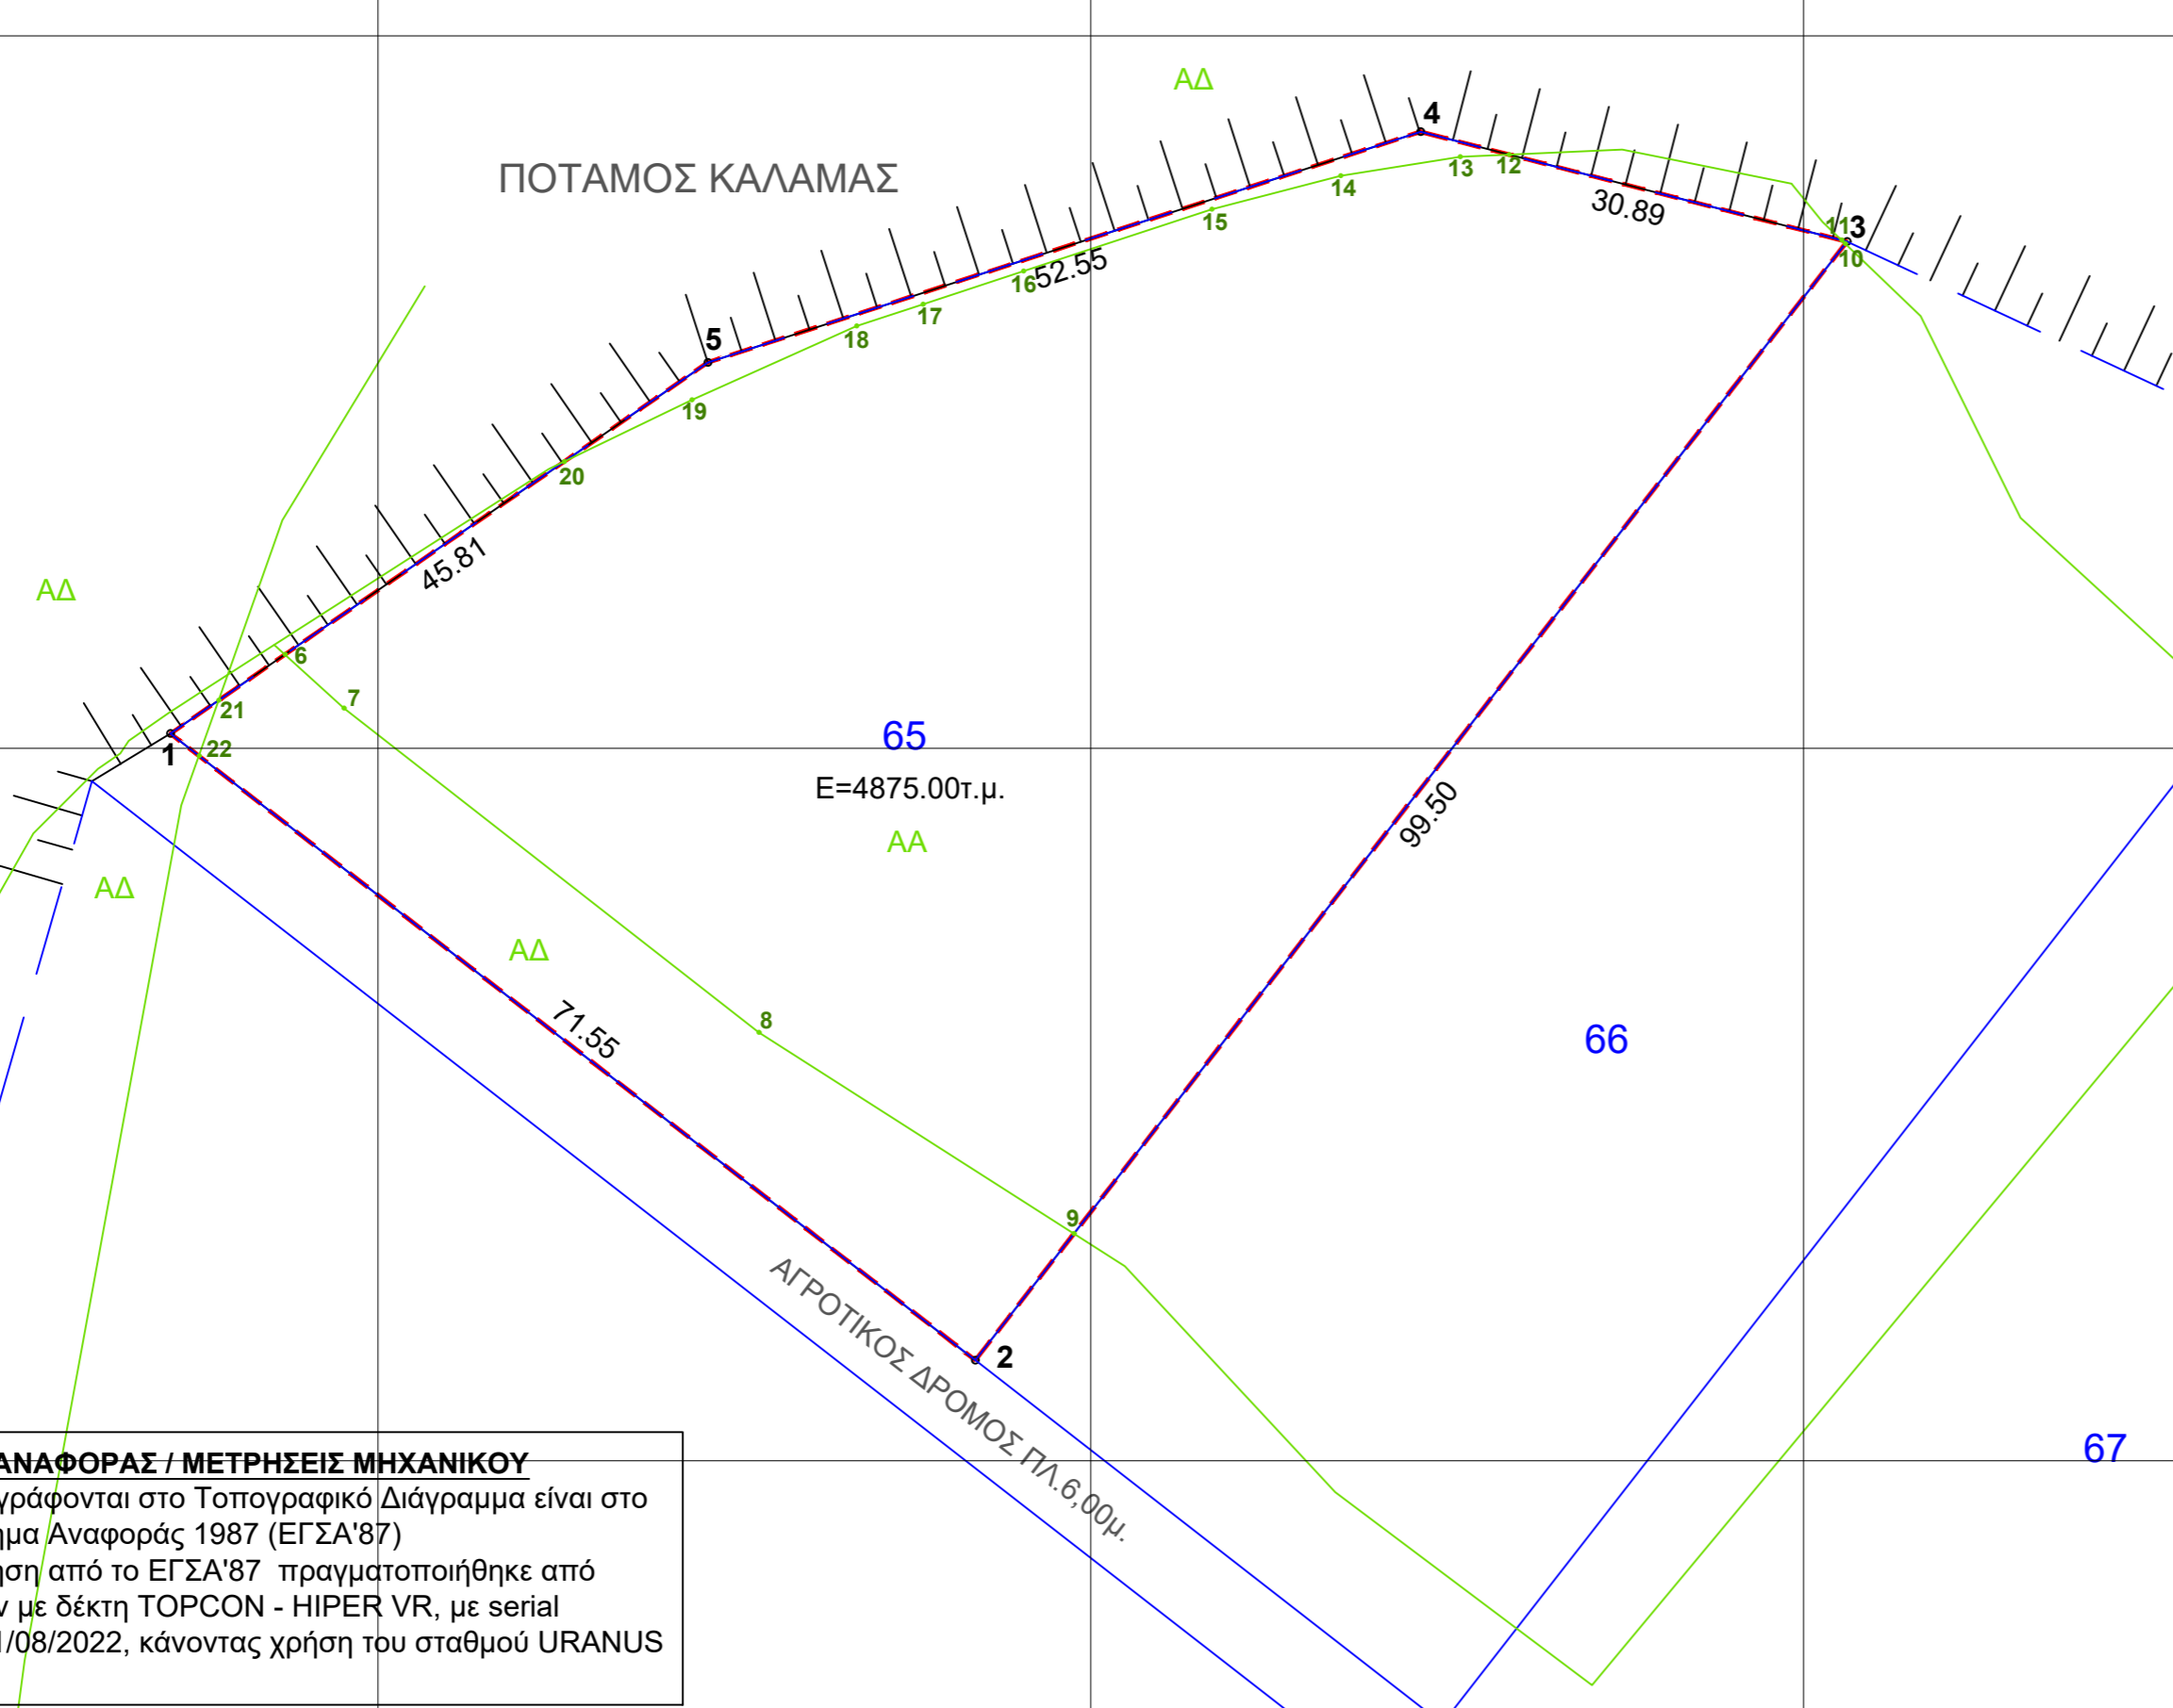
ΑΔ

ΠΟΤΑΜΟΣ ΚΑΛΑΜΑΣ

4
13
12
30.89
11
3
10
14
15
16
52.55
17
18
5
19
20
45.81
ΑΔ
6
21
7
1
22
65
Ε=4875.00τ.μ.
ΑΑ
99.50
ΑΔ
ΑΔ
71.55
8
66
9
2
ΑΓΡΟΤΙΚΟΣ ΔΡΟΜΟΣ ΠΛ.6,00μ.
67

ΑΝΑΦΟΡΑΣ / ΜΕΤΡΗΣΕΙΣ ΜΗΧΑΝΙΚΟΥ
γράφονται στο Τοπογραφικό Διάγραμμα είναι στο
ημα Αναφοράς 1987 (ΕΓΣΑ'87)
ηση από το ΕΓΣΑ'87 πραγματοποιήθηκε από
ν με δέκτη TOPCON - HIPER VR, με serial
/08/2022, κάνοντας χρήση του σταθμού URANUS